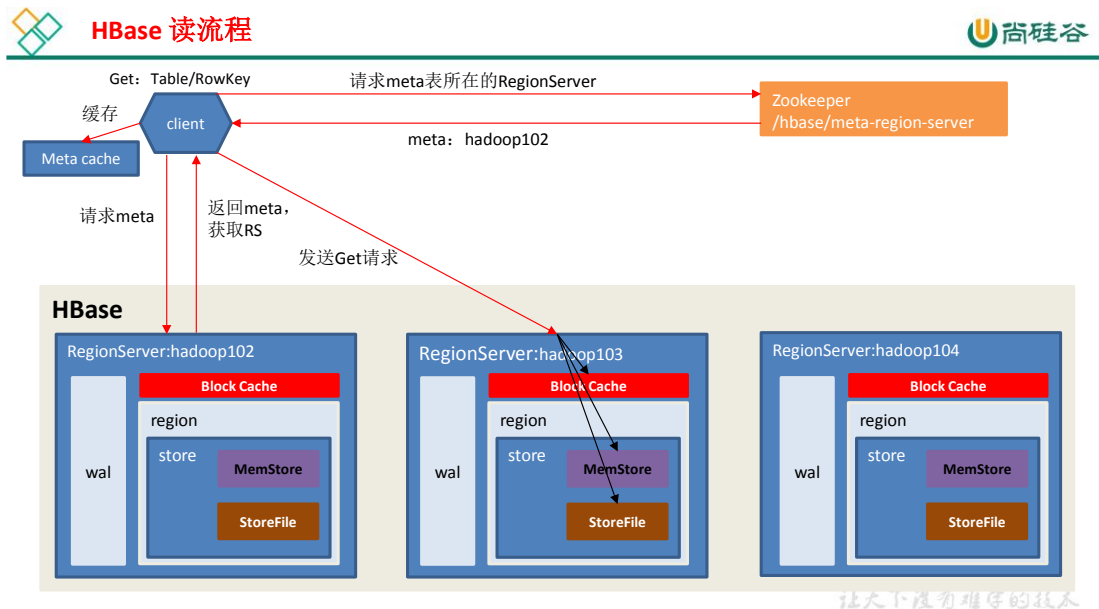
HBase 读流程

尚硅谷

Get：Table/RowKey

请求meta表所在的RegionServer

Zookeeper
/hbase/meta-region-server

缓存

client

meta：hadoop102

Meta cache

请求meta

返回meta，
获取RS

发送Get请求

HBase

RegionServer:hadoop102

Block Cache

region

wal

store

MemStore

StoreFile

RegionServer:hadoop103

Block Cache

region

wal

store

MemStore

StoreFile

RegionServer:hadoop104

Block Cache

region

wal

store

MemStore

StoreFile

让天下没有难学的技术